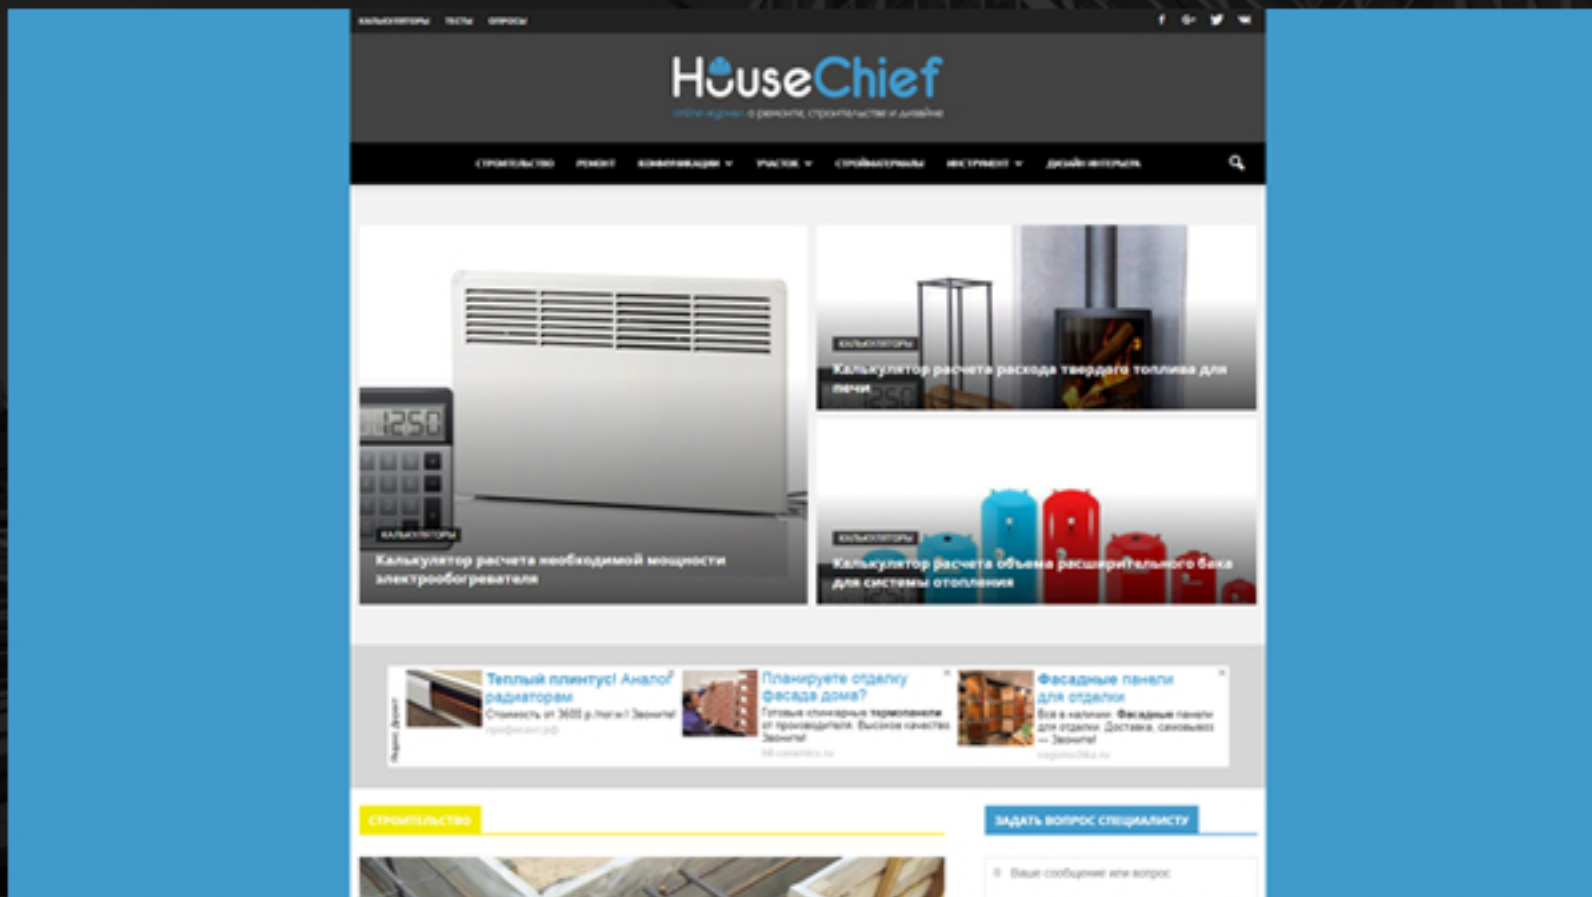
КАЛЬКУЛЯТОРЫ ТЕСТЫ ОПРОСЫ

HouseChief
online журнал о ремонте, строительстве и дизайне

СТРОИТЕЛЬСТВО РЕМОНТ КОММУНИКАЦИИ УЧАСТОК СТРОЙМАТЕРИАЛЫ ИНСТРУМЕНТ ДИЗАЙН ИНТЕРЬЕРА

КАЛЬКУЛЯТОРЫ
Калькулятор расчета необходимой мощности электрообогревателя

КАЛЬКУЛЯТОРЫ
Калькулятор расчета расхода твердого топлива для печи

КАЛЬКУЛЯТОРЫ
Калькулятор расчета объема расширительного бака для системы отопления

Яндекс.Директ

Теплый плинтус! Аналог радиаторам
Стоимость от 3600 р./пог.м! Звоните!
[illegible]

Планируете отделку фасада дома?
Готовые клинкерные термопанели от производителя. Высокое качество. Звоните!
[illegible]

Фасадные панели для отделки
Все в наличии. Фасадные панели для отделки. Доставка, самовывоз — Звоните!
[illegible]

СТРОИТЕЛЬСТВО

ЗАДАТЬ ВОПРОС СПЕЦИАЛИСТУ

Ваше сообщение или вопрос